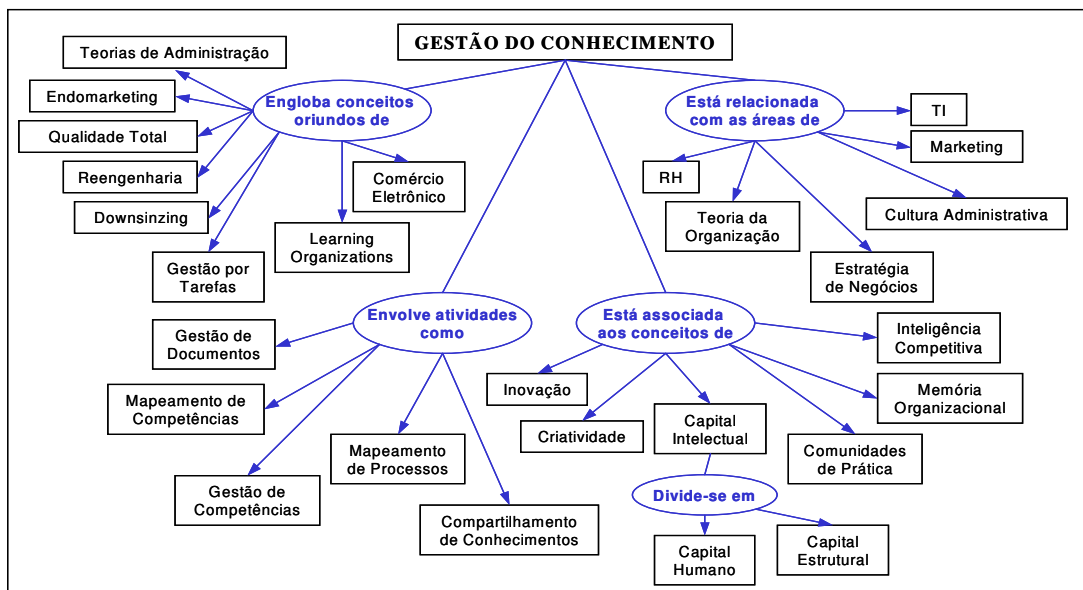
GESTÃO DO CONHECIMENTO

Engloba conceitos oriundos de

Teorias de Administração

Endomarketing

Qualidade Total

Reengenharia

Downsinzing

Gestão por Tarefas

Learning Organizations

Comércio Eletrônico

Está relacionada com as áreas de

TI

Marketing

RH

Teoria da Organização

Cultura Administrativa

Estratégia de Negócios

Envolve atividades como

Gestão de Documentos

Mapeamento de Competências

Gestão de Competências

Mapeamento de Processos

Compartilhamento de Conhecimentos

Está associada aos conceitos de

Inteligência Competitiva

Inovação

Memória Organizacional

Criatividade

Capital Intelectual

Comunidades de Prática

Divide-se em

Capital Humano

Capital Estrutural